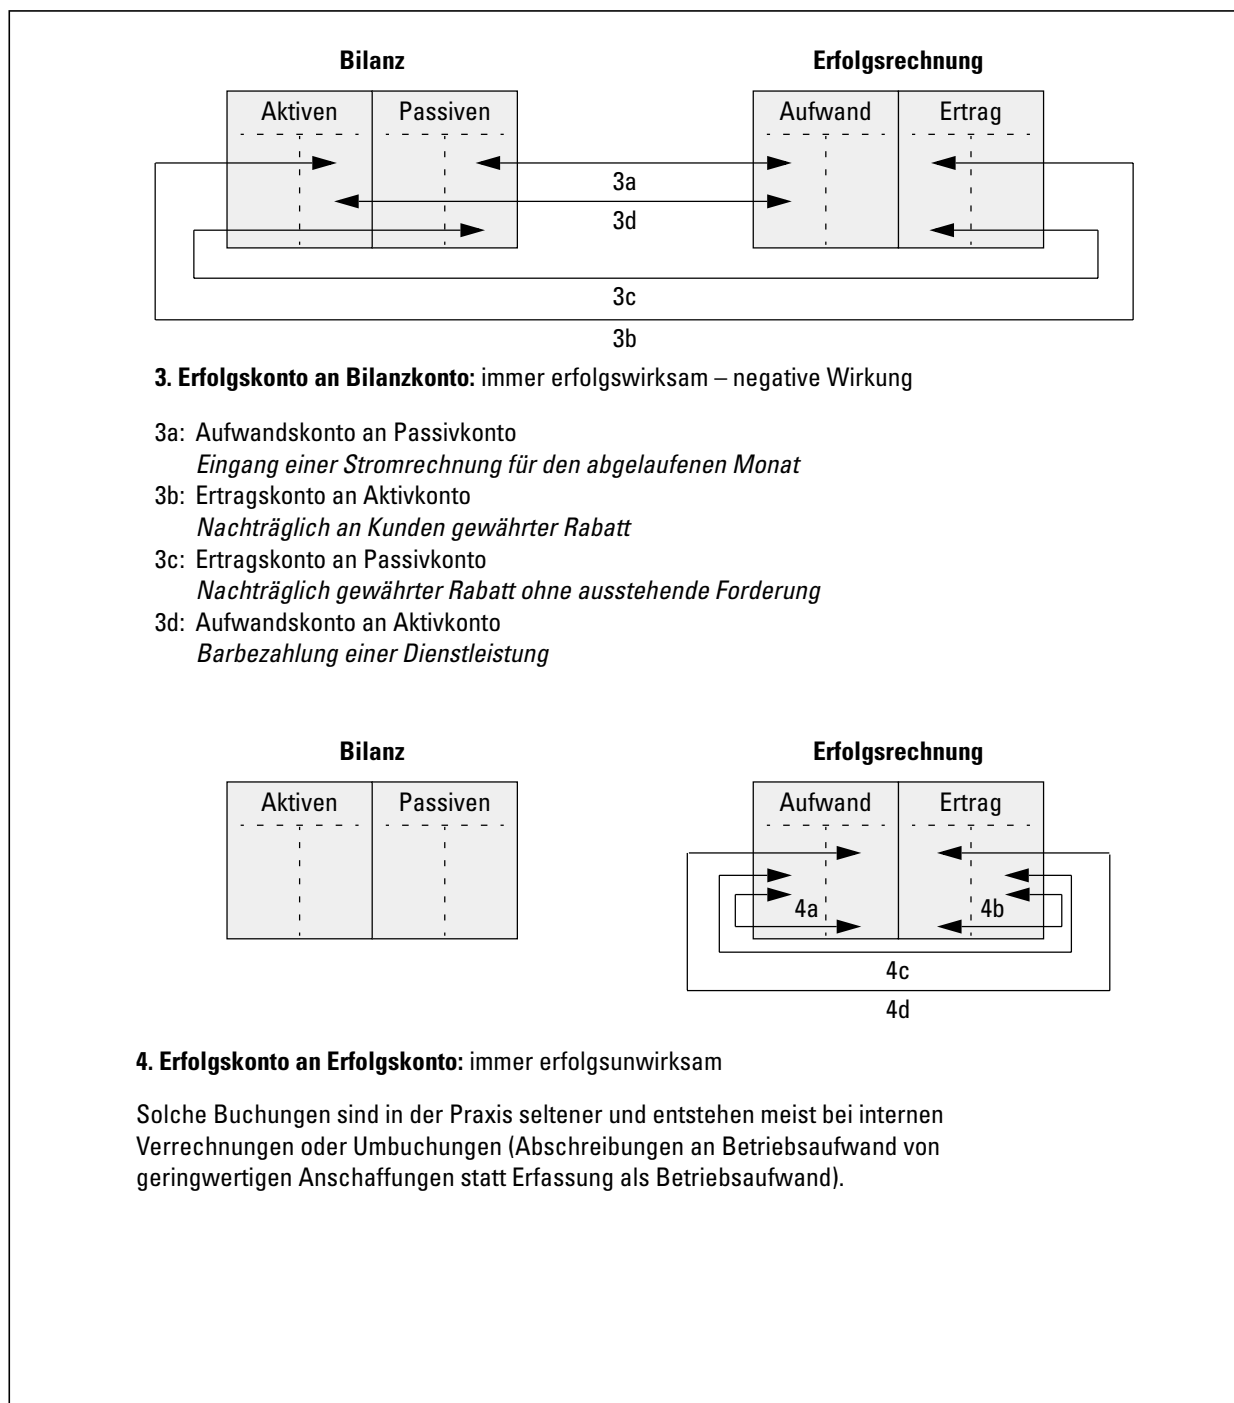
Bilanz

Aktiven | Passiven

Erfolgsrechnung

Aufwand | Ertrag

3a

3d

3c

3b

**3. Erfolgskonto an Bilanzkonto:** immer erfolgswirksam – negative Wirkung

3a: Aufwandskonto an Passivkonto
*Eingang einer Stromrechnung für den abgelaufenen Monat*
3b: Ertragskonto an Aktivkonto
*Nachträglich an Kunden gewährter Rabatt*
3c: Ertragskonto an Passivkonto
*Nachträglich gewährter Rabatt ohne ausstehende Forderung*
3d: Aufwandskonto an Aktivkonto
*Barbezahlung einer Dienstleistung*

Bilanz

Aktiven | Passiven

Erfolgsrechnung

Aufwand | Ertrag

4a

4b

4c

4d

**4. Erfolgskonto an Erfolgskonto:** immer erfolgsunwirksam

Solche Buchungen sind in der Praxis seltener und entstehen meist bei internen Verrechnungen oder Umbuchungen (Abschreibungen an Betriebsaufwand von geringwertigen Anschaffungen statt Erfassung als Betriebsaufwand).